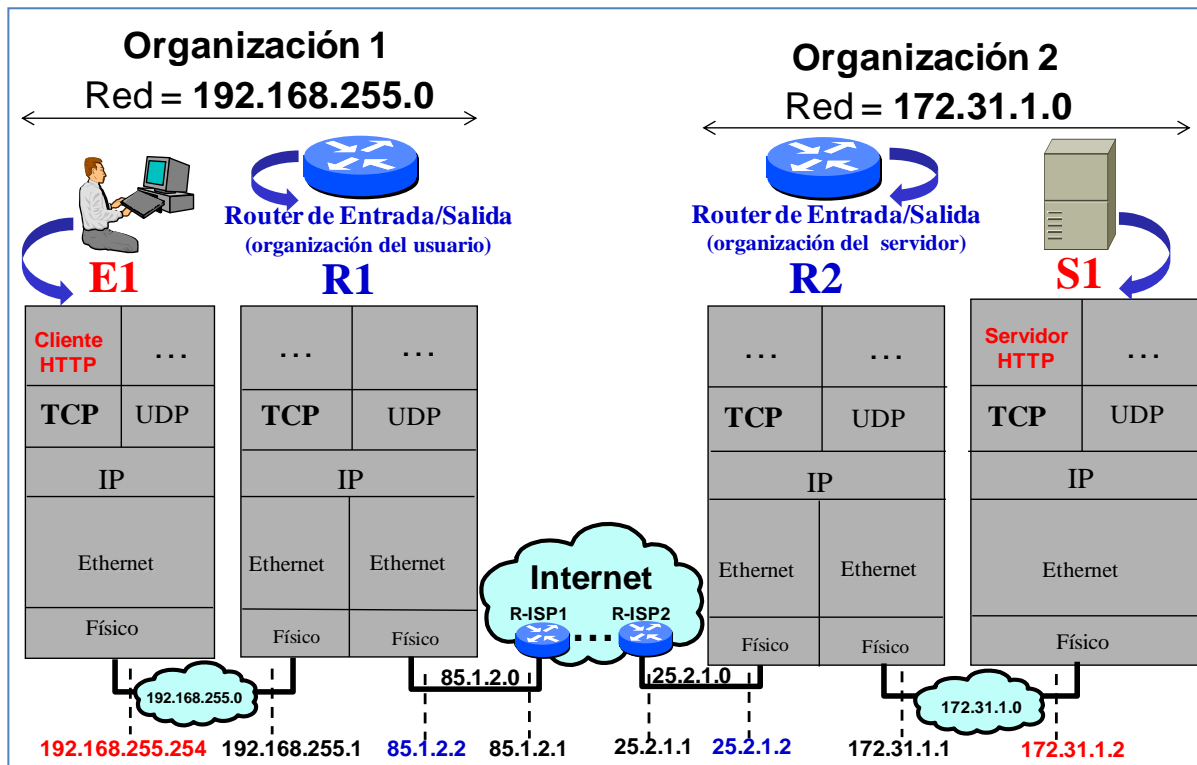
Organización 1
Red = 192.168.255.0

Organización 2
Red = 172.31.1.0

Router de Entrada/Salida
(organización del usuario)

Router de Entrada/Salida
(organización del servidor)

E1

R1

R2

S1

| Cliente HTTP | ... |
|---|---|
| TCP | UDP |
| IP | |
| Ethernet | |
| Físico | |

| ... | ... |
|---|---|
| TCP | UDP |
| IP | |
| Ethernet | Ethernet |
| Físico | Físico |

Internet
R-ISP1 ... R-ISP2

| ... | ... |
|---|---|
| TCP | UDP |
| IP | |
| Ethernet | Ethernet |
| Físico | Físico |

| Servidor HTTP | ... |
|---|---|
| TCP | UDP |
| IP | |
| Ethernet | |
| Físico | |

192.168.255.0
85.1.2.0
25.2.1.0
172.31.1.0

192.168.255.254 192.168.255.1 85.1.2.2 85.1.2.1 25.2.1.1 25.2.1.2 172.31.1.1 172.31.1.2